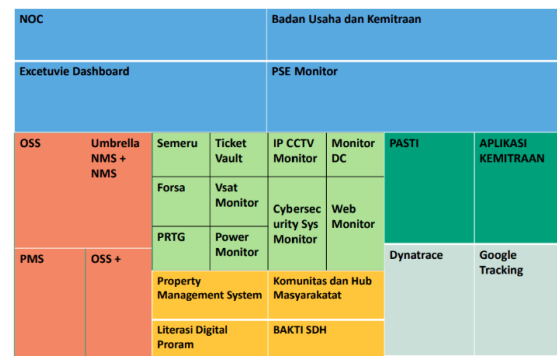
NOC
Badan Usaha dan Kemitraan
Excetuvie Dashboard
PSE Monitor
OSS
Umbrella NMS + NMS
Semeru
Ticket Vault
IP CCTV Monitor
Monitor DC
PASTI
APLIKASI KEMITRAAN
Forsa
Vsat Monitor
Cybersecurity Sys Monitor
Web Monitor
PRTG
Power Monitor
PMS
OSS +
Dynatrace
Google Tracking
Property Management System
Komunitas dan Hub Masyarakatat
Literasi Digital Proram
BAKTI SDH